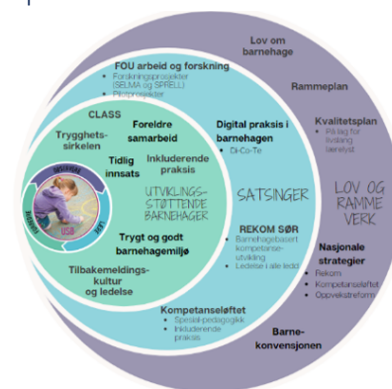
Lov om barnehage

Rammeplan

Kvalitetsplan
• På lag for livslang læring

LOV OG RAMME VERK

Nasjonale strategier
• Rekom
• Kompetanseløftet
• Oppvekstreform

Barnekonvensjonen

FOU arbeid og forskning
• Forskningsprosjekter (SELMA og SPRELL)
• Pilotprosjekter

Digital praksis i barnehagen
• Di-Co-Te

SATSINGER

REKOM SØR
• Barnehagebasert kompetanseutvikling
• Ledelse i alle ledd

Kompetanseløftet
• Spesial-pedagogikk
• Inkluderende praksis

CLASS

Trygghetssirkelen

Foreldre samarbeid

Tidlig innsats

Inkluderende praksis

UTVIKLINGSSTØTTENDE BARNEHAGER

Trygt og godt barnehagemiljø

Tilbakemeldingskultur og ledelse

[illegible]

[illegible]

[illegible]